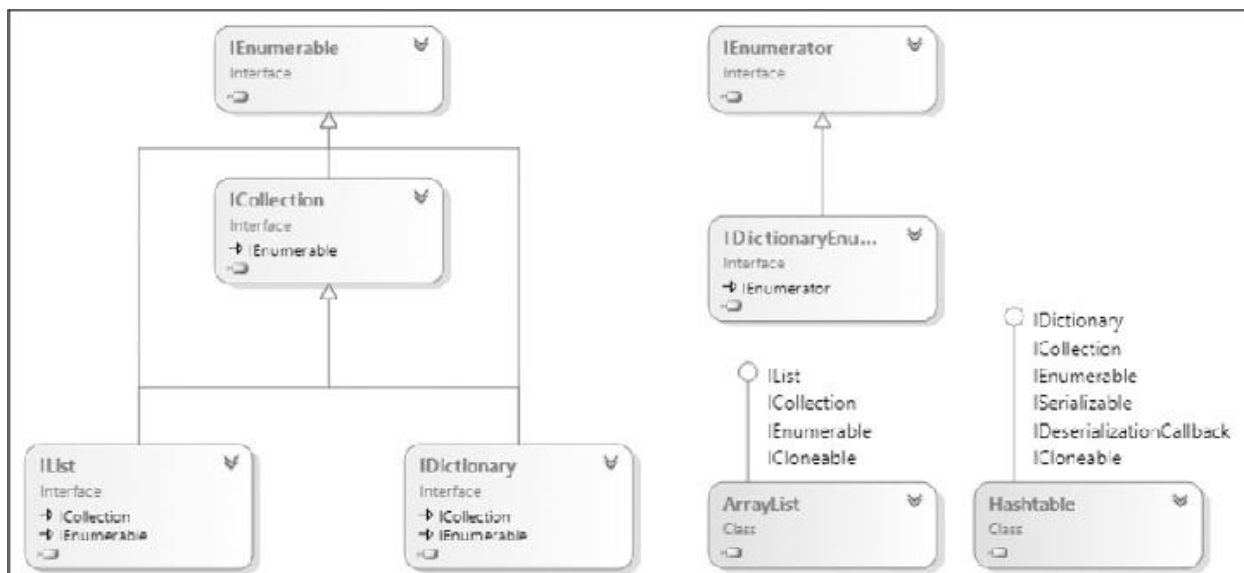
IEnumerable
Interface

IEnumerator
Interface

ICollection
Interface
IEnumerable

IDictionaryEnu...
Interface
IEnumerator

IDictionary
ICollection
IEnumerable
ISerializable
IDeserializationCallback
ICloneable

IList
ICollection
IEnumerable
ICloneable

IList
Interface
ICollection
IEnumerable

IDictionary
Interface
ICollection
IEnumerable

ArrayList
Class

Hashtable
Class